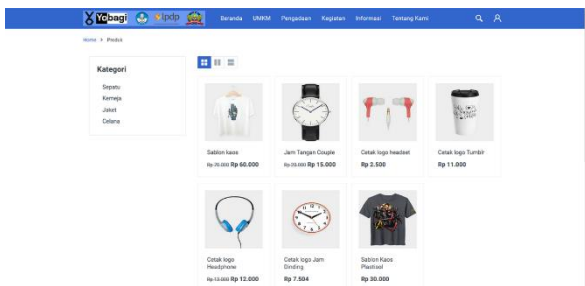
Yobagi lpdp

Beranda UMKM Pengadaan Kegiatan Informasi Tentang Kami

Home > Produk

Kategori

Sepatu

Kemeja

Jaket

Celana

Sablon kaos
Rp 75.000 Rp 60.000

Jam Tangan Couple
Rp 25.000 Rp 15.000

Cetak logo headset
Rp 2.500

Cetak logo Tumblr
Rp 11.000

Cetak logo Headphone
Rp 13.000 Rp 12.000

Cetak logo Jam Dinding
Rp 7.504

Sablon Kaos Plastisol
Rp 30.000